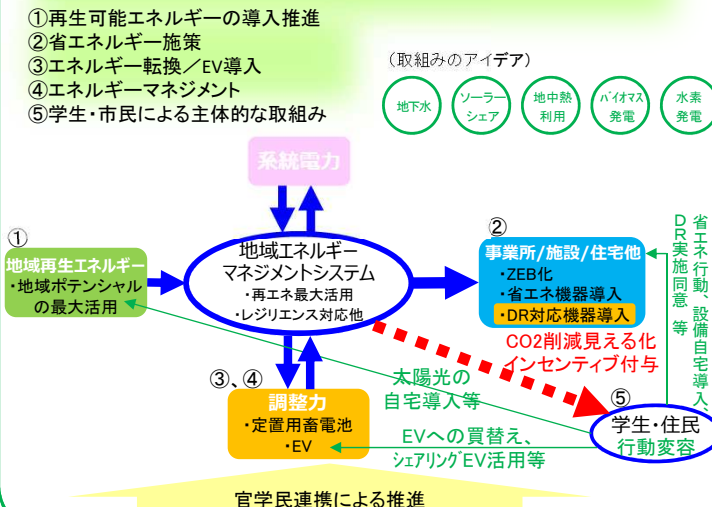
①再生可能エネルギーの導入推進
②省エネルギー施策
③エネルギー転換／EV導入
④エネルギーマネジメント
⑤学生・市民による主体的な取組み

（取組みのアイデア）

地下水

ソーラーシェア

地中熱利用

バイオマス発電

水素発電

系統電力

①
地域再生エネルギー
・地域ポテンシャルの最大活用

地域エネルギーマネジメントシステム
・再エネ最大活用
・レジリエンス対応他

②
事業所/施設/住宅他
・ZEB化
・省エネ機器導入
・DR対応機器導入

省エネ行動、設備自宅導入、DR実施同意　等

CO2削減見える化
インセンティブ付与

③、④
調整力
・定置用蓄電池
・EV

太陽光の自宅導入等

⑤
学生・住民行動変容

EVへの買替え、
シェアリングEV活用等

官学民連携による推進